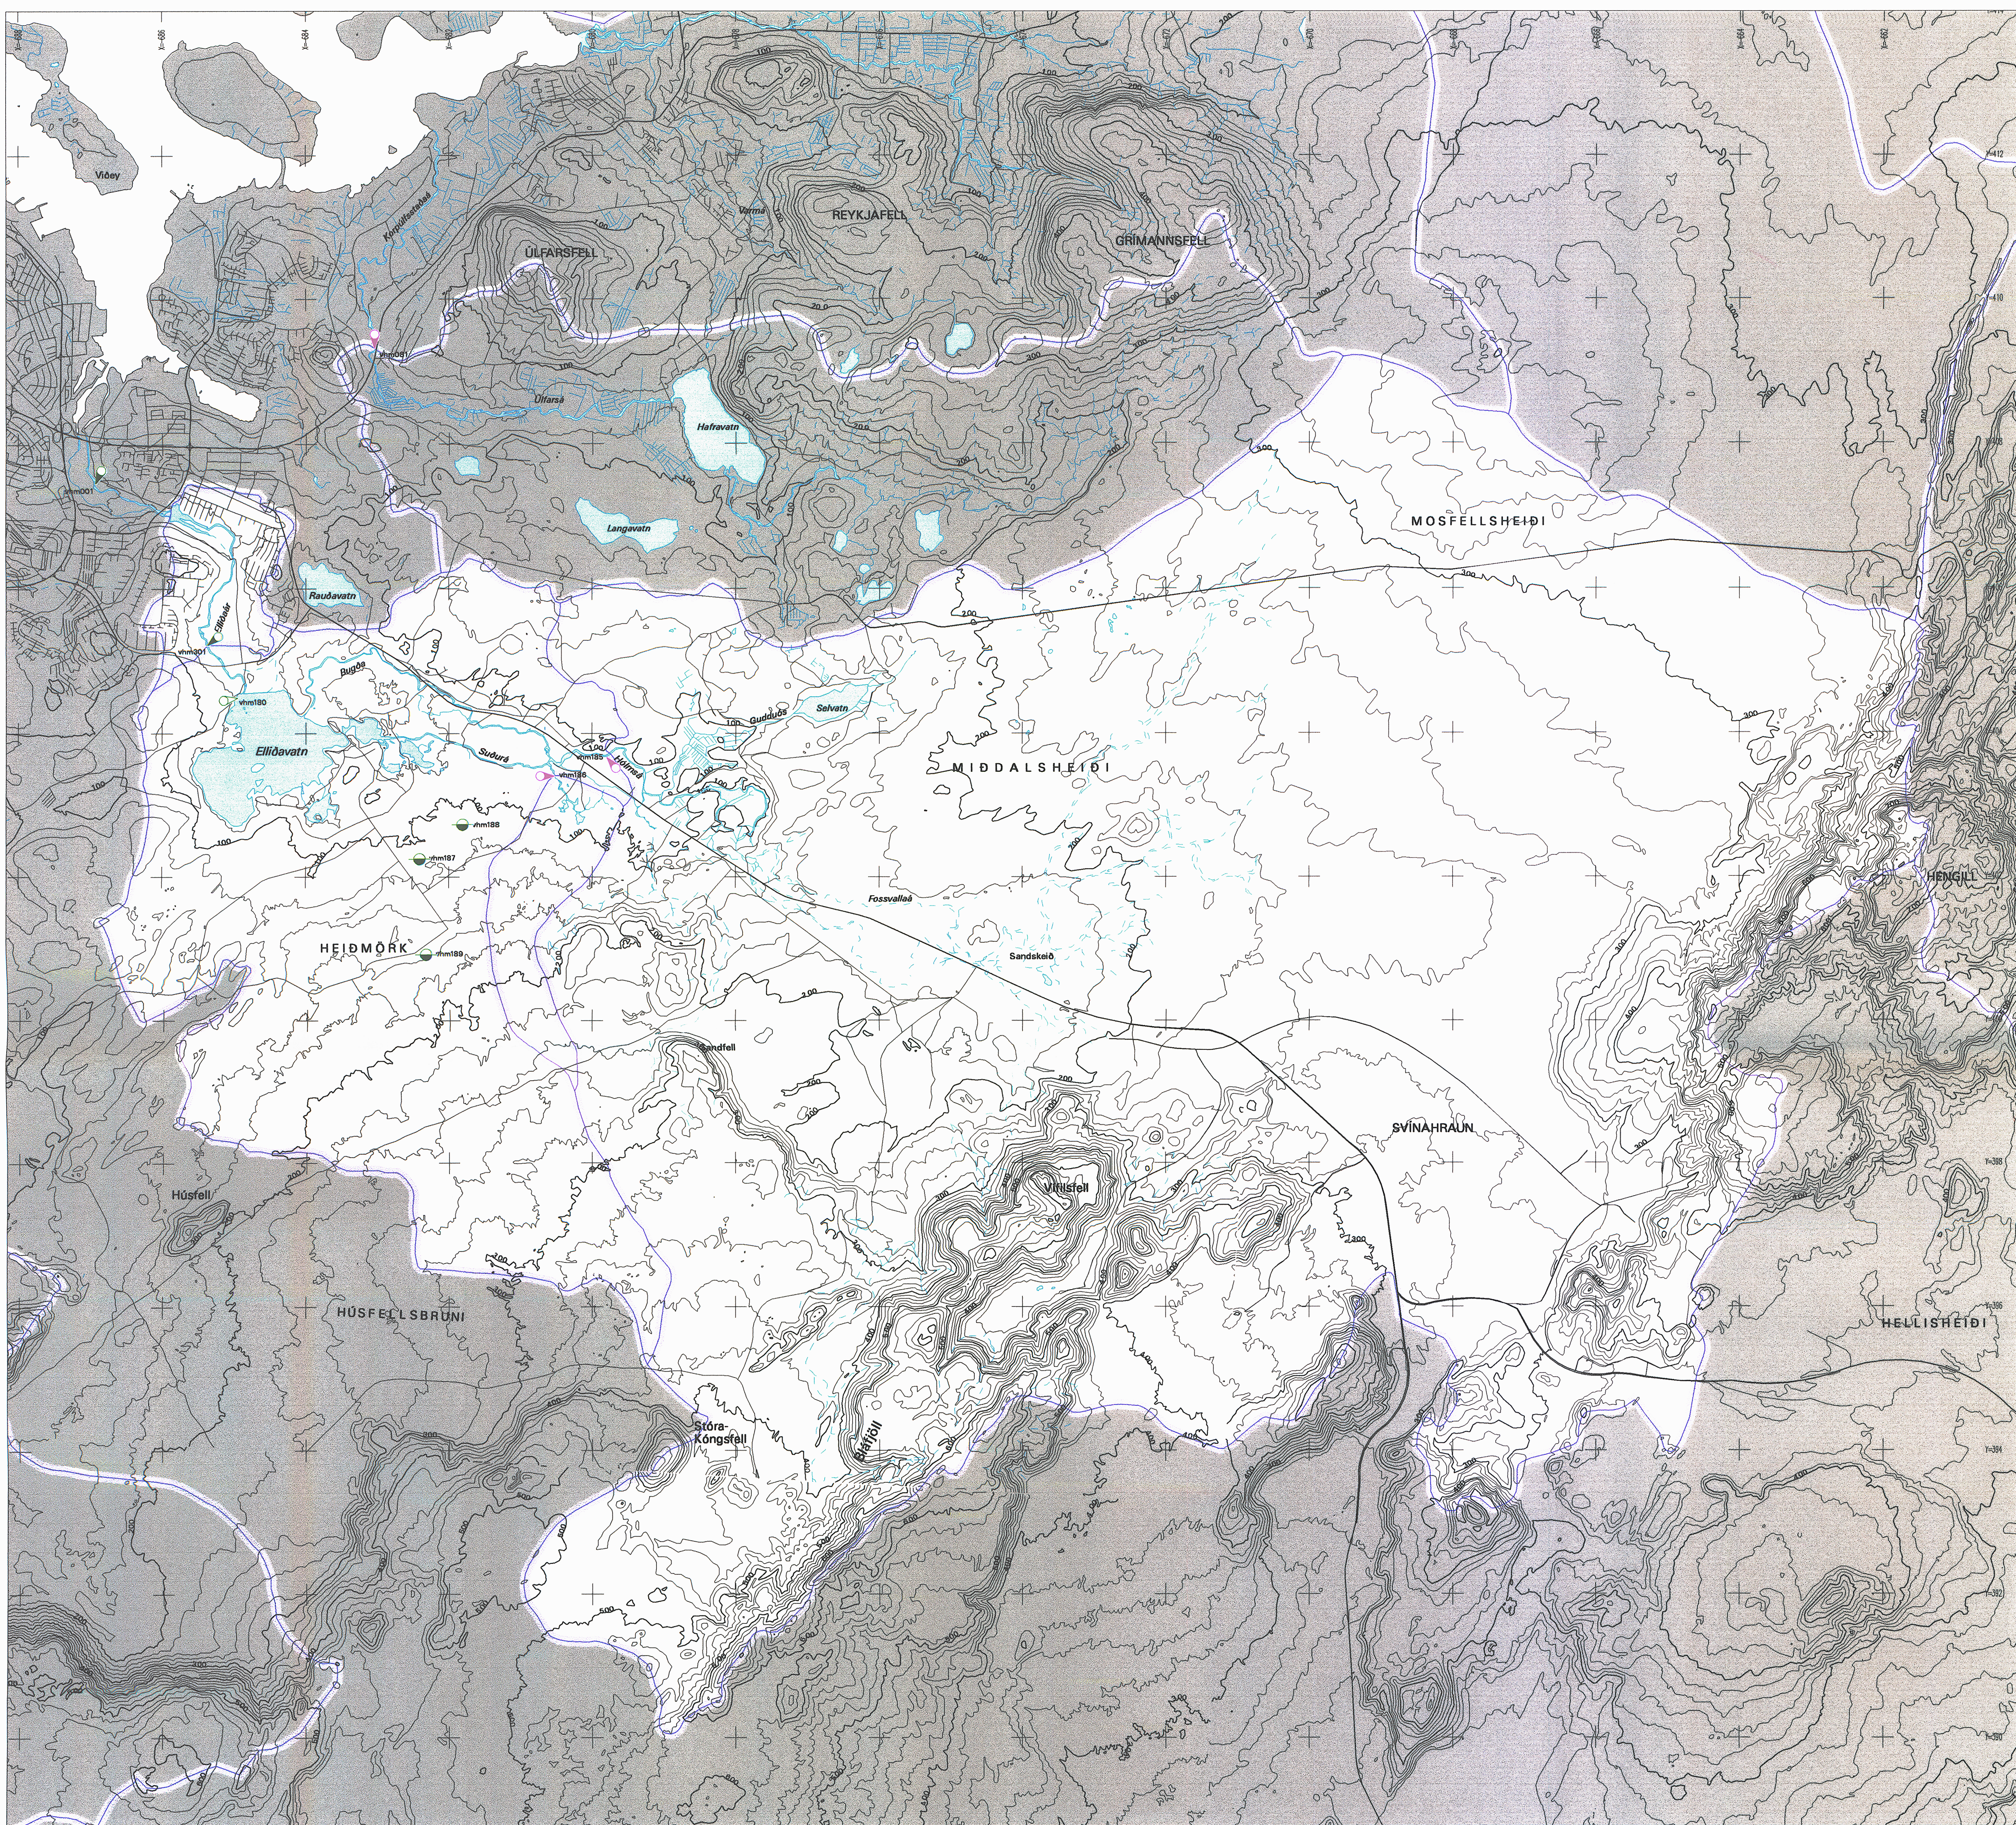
Viðey

ÚLFARSFELL

REYKJAFELL

GRÍMANNSFELL

Hafravatn

Langavatn

Úlfarsá

Rauðavatn

MOSFELLSHEIÐI

Elliðavatn

Bugða

Suðurá

Selvatn

Hólmsá

Gudduós

MIÐDALSHEIÐI

HEIÐMÖRK

Fossvallaá

Sandskeið

HENGILL

Sandfell

SVÍNAHRAUN

Vífilsfell

Húsfell

HÚSFELLSBRUNI

HELLISHEIÐI

Stóra-Kóngsfell

Bláfjöll

vhm180

vhm185

vhm186

vhm188

vhm187

vhm189